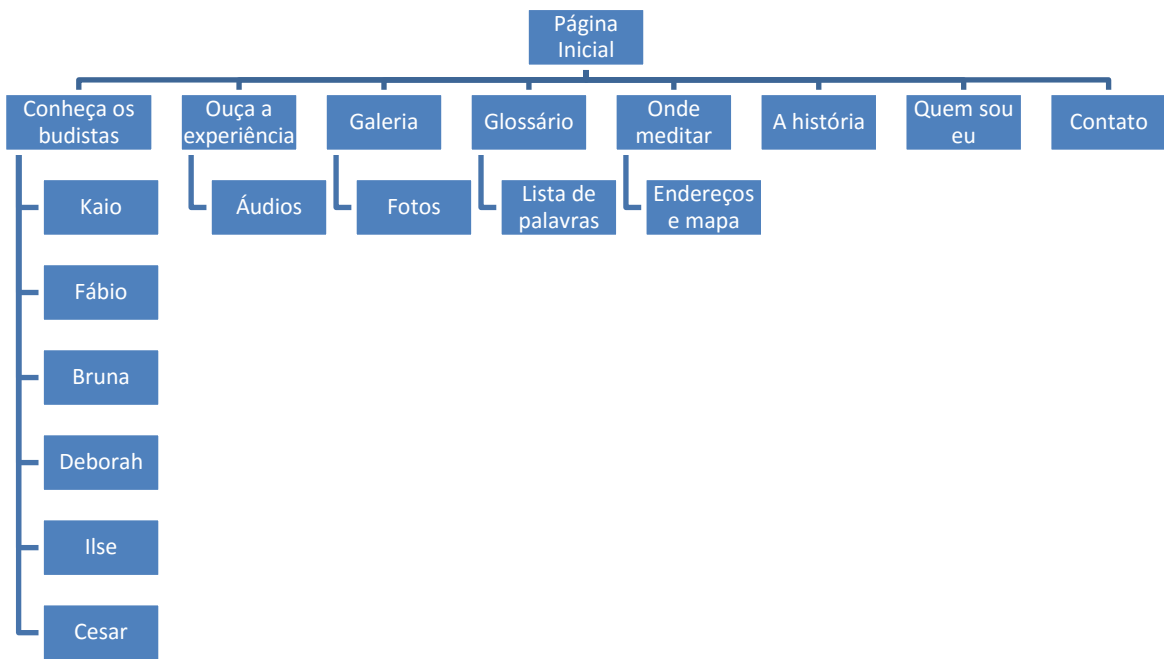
Página Inicial

Conheça os budistas

Kaio

Fábio

Bruna

Deborah

Ilse

Cesar

Ouça a experiência

Áudios

Galeria

Fotos

Glossário

Lista de palavras

Onde meditar

Endereços e mapa

A história

Quem sou eu

Contato